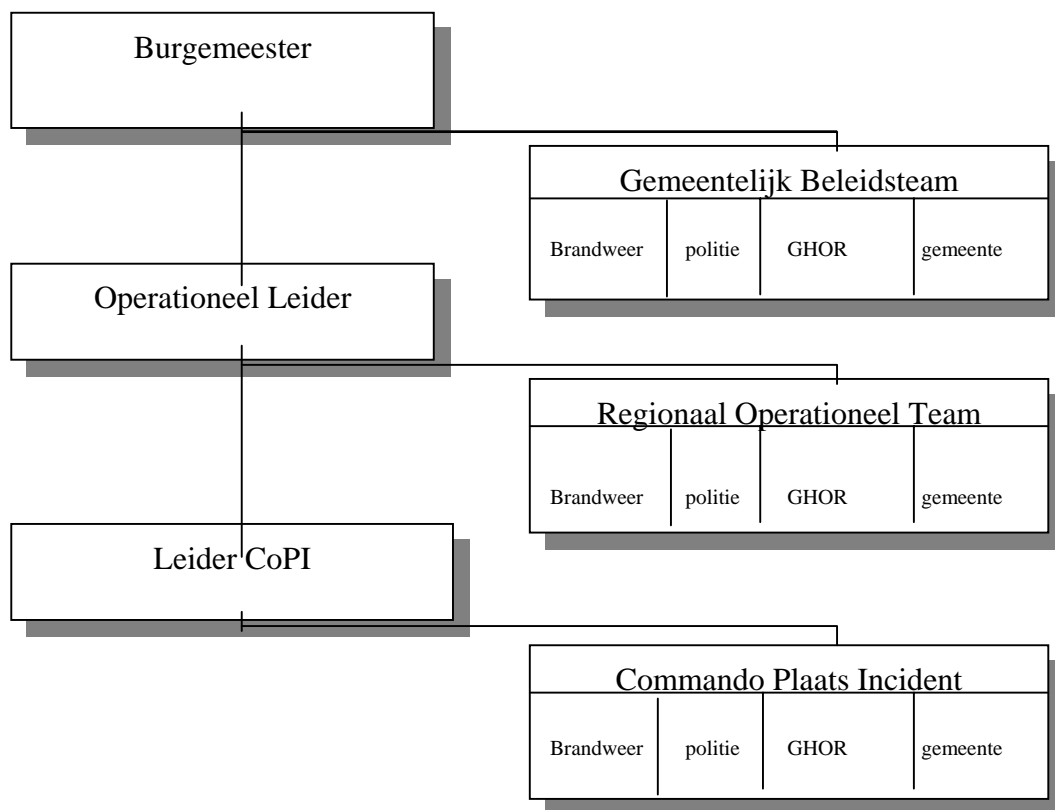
Burgemeester

Gemeentelijk Beleidsteam

| Brandweer | politie | GHOR | gemeente |
|---|---|---|---|

Operationeel Leider

Regionaal Operationeel Team

| Brandweer | politie | GHOR | gemeente |
|---|---|---|---|

Leider CoPI

Commando Plaats Incident

| Brandweer | politie | GHOR | gemeente |
|---|---|---|---|